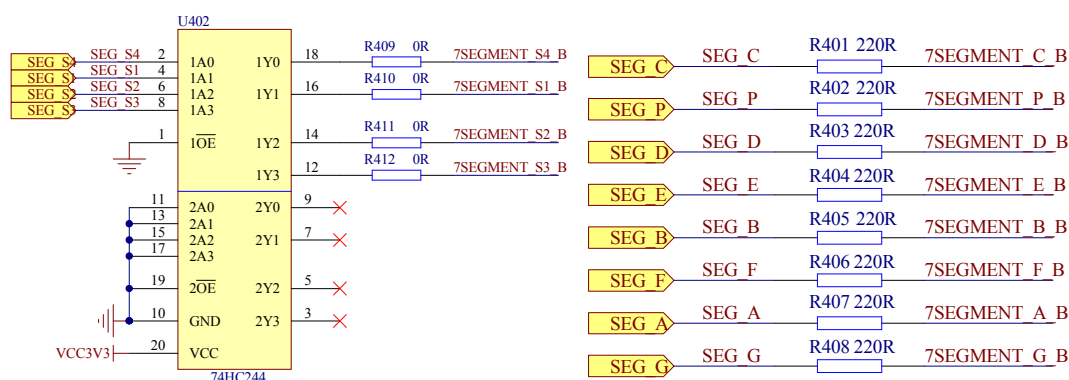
U402

SEG_S4 2 SEG_S4 1A0 1Y0 18 R409 0R 7SEGMENT_S4_B
SEG_S1 4 SEG_S1 1A1 1Y1 16 R410 0R 7SEGMENT_S1_B
SEG_S2 6 SEG_S2 1A2
SEG_S3 8 SEG_S3 1A3
1 $1\overline{OE}$ 1Y2 14 R411 0R 7SEGMENT_S2_B
1Y3 12 R412 0R 7SEGMENT_S3_B

11 2A0 2Y0 9
13 2A1
15 2A2 2Y1 7
17 2A3
19 $2\overline{OE}$ 2Y2 5
10 GND 2Y3 3
VCC3V3 20 VCC
74HC244

SEG_C SEG_C R401 220R 7SEGMENT_C_B
SEG_P SEG_P R402 220R 7SEGMENT_P_B
SEG_D SEG_D R403 220R 7SEGMENT_D_B
SEG_E SEG_E R404 220R 7SEGMENT_E_B
SEG_B SEG_B R405 220R 7SEGMENT_B_B
SEG_F SEG_F R406 220R 7SEGMENT_F_B
SEG_A SEG_A R407 220R 7SEGMENT_A_B
SEG_G SEG_G R408 220R 7SEGMENT_G_B